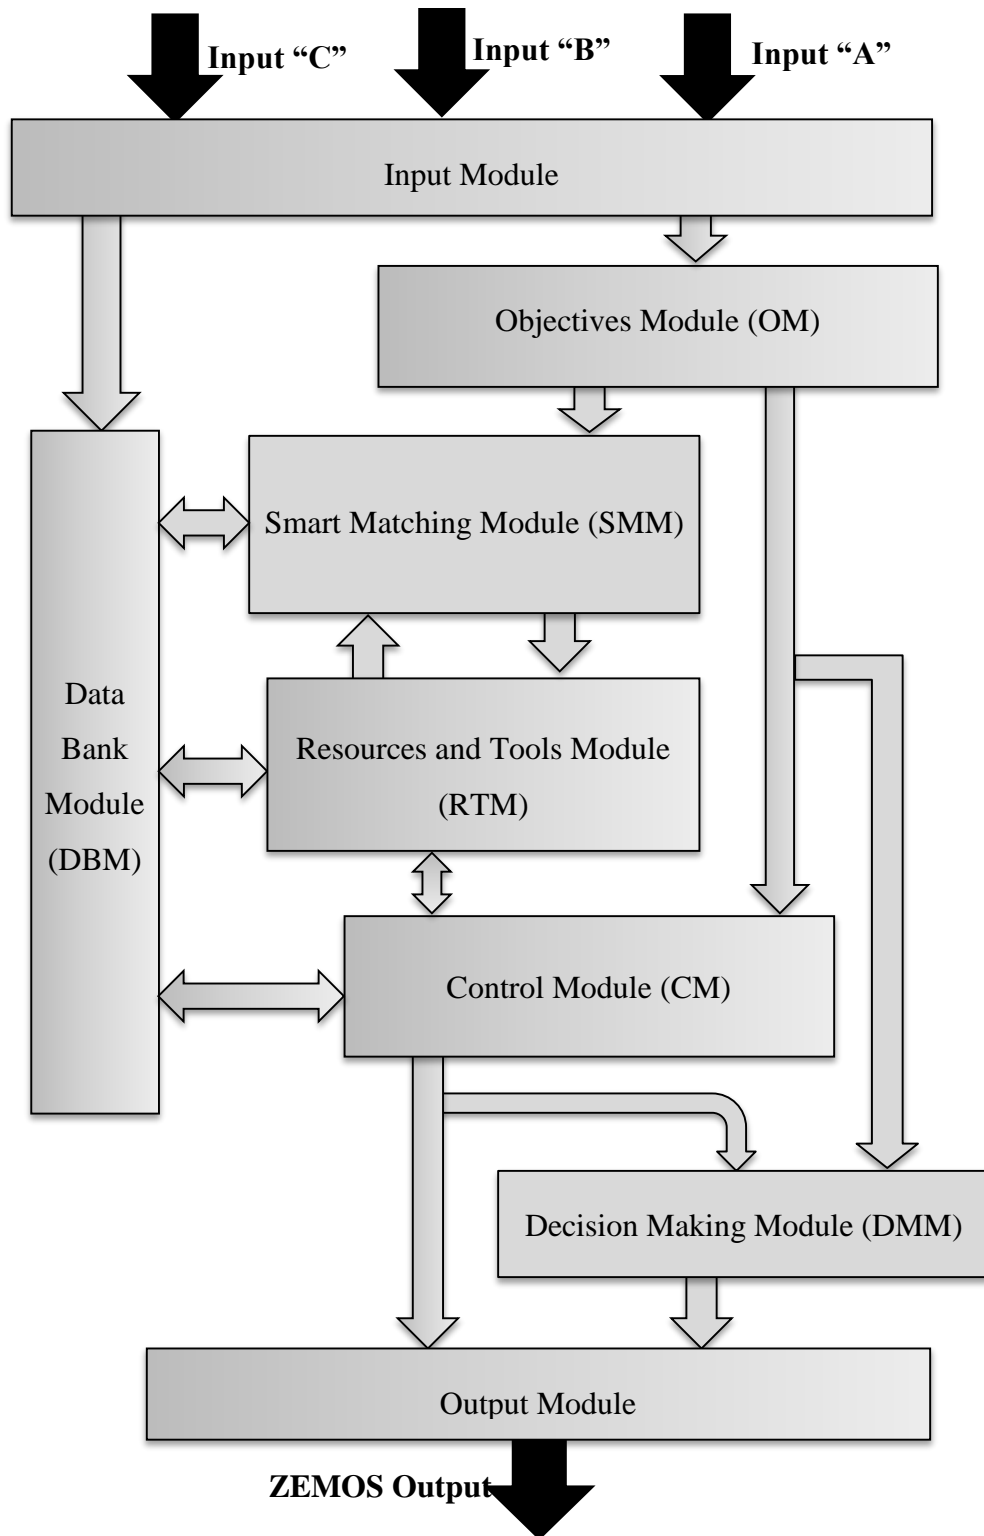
Input “C”
Input “B”
Input “A”

Input Module

Objectives Module (OM)

Smart Matching Module (SMM)

Data Bank Module (DBM)

Resources and Tools Module (RTM)

Control Module (CM)

Decision Making Module (DMM)

Output Module

ZEMOS Output